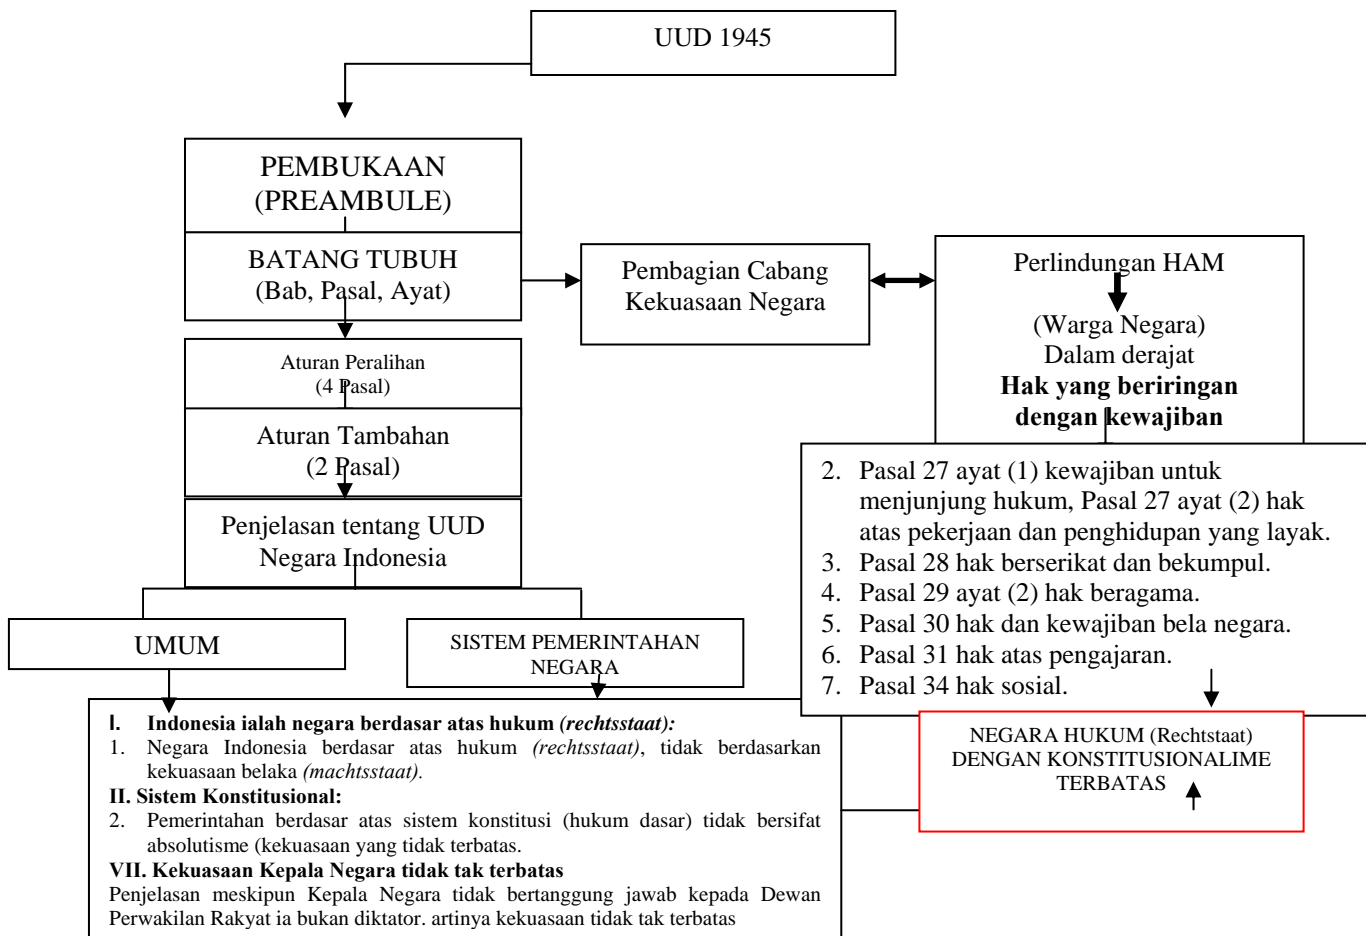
UUD 1945

PEMBUKAAN (PREAMBULE)

BATANG TUBUH (Bab, Pasal, Ayat)

Pembagian Cabang Kekuasaan Negara

Perlindungan HAM

(Warga Negara) Dalam derajat **Hak yang beriringan dengan kewajiban**

Aturan Peralihan (4 Pasal)

Aturan Tambahan (2 Pasal)

Penjelasan tentang UUD Negara Indonesia

2. Pasal 27 ayat (1) kewajiban untuk menjunjung hukum, Pasal 27 ayat (2) hak atas pekerjaan dan penghidupan yang layak.
3. Pasal 28 hak berserikat dan bekumpul.
4. Pasal 29 ayat (2) hak beragama.
5. Pasal 30 hak dan kewajiban bela negara.
6. Pasal 31 hak atas pengajaran.
7. Pasal 34 hak sosial.

UMUM

SISTEM PEMERINTAHAN NEGARA

NEGARA HUKUM (Rechtstaat) DENGAN KONSTITUSIONALIME TERBATAS

**I. Indonesia ialah negara berdasar atas hukum *(rechtsstaat):***
1. Negara Indonesia berdasar atas hukum *(rechtsstaat)*, tidak berdasarkan kekuasaan belaka *(machtsstaat).*

**II. Sistem Konstitusional:**
2. Pemerintahan berdasar atas sistem konstitusi (hukum dasar) tidak bersifat absolutisme (kekuasaan yang tidak terbatas.

**VII. Kekuasaan Kepala Negara tidak tak terbatas**
Penjelasan meskipun Kepala Negara tidak bertanggung jawab kepada Dewan Perwakilan Rakyat ia bukan diktator. artinya kekuasaan tidak tak terbatas